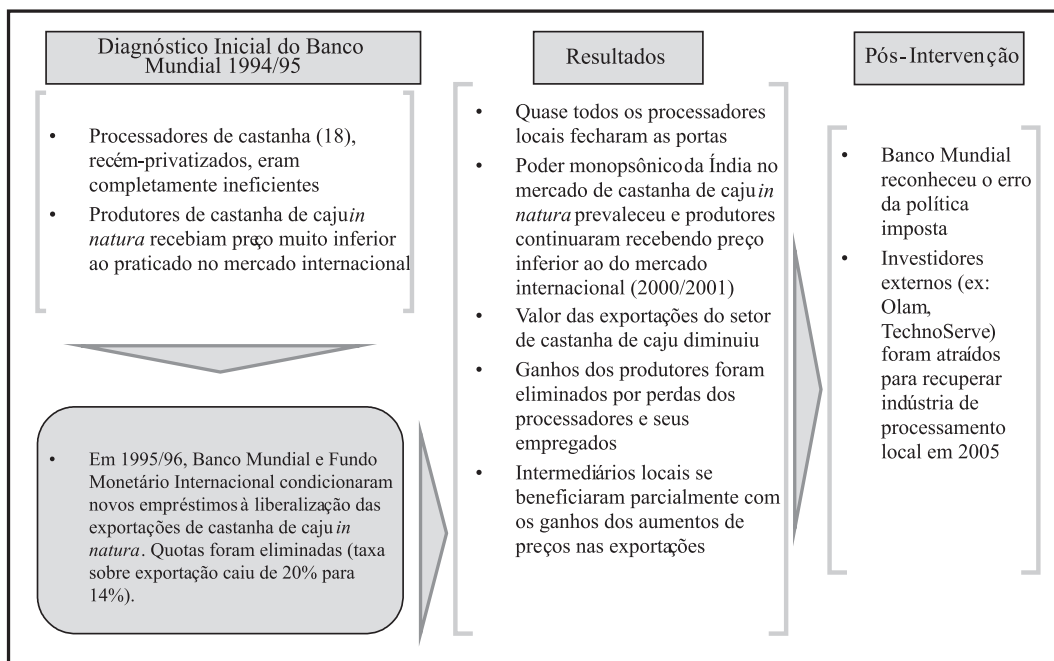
Diagnóstico Inicial do Banco Mundial 1994/95

• Processadores de castanha (18), recém-privatizados, eram completamente ineficientes
• Produtores de castanha de caju *in natura* recebiam preço muito inferior ao praticado no mercado internacional

• Em 1995/96, Banco Mundial e Fundo Monetário Internacional condicionaram novos empréstimos à liberalização das exportações de castanha de caju *in natura*. Quotas foram eliminadas (taxa sobre exportação caiu de 20% para 14%).

Resultados

• Quase todos os processadores locais fecharam as portas
• Poder monopsônico da Índia no mercado de castanha de caju *in natura* prevaleceu e produtores continuaram recebendo preço inferior ao do mercado internacional (2000/2001)
• Valor das exportações do setor de castanha de caju diminuiu
• Ganhos dos produtores foram eliminados por perdas dos processadores e seus empregados
• Intermediários locais se beneficiaram parcialmente com os ganhos dos aumentos de preços nas exportações

Pós-Intervenção

• Banco Mundial reconheceu o erro da política imposta
• Investidores externos (ex: Olam, TechnoServe) foram atraídos para recuperar indústria de processamento local em 2005